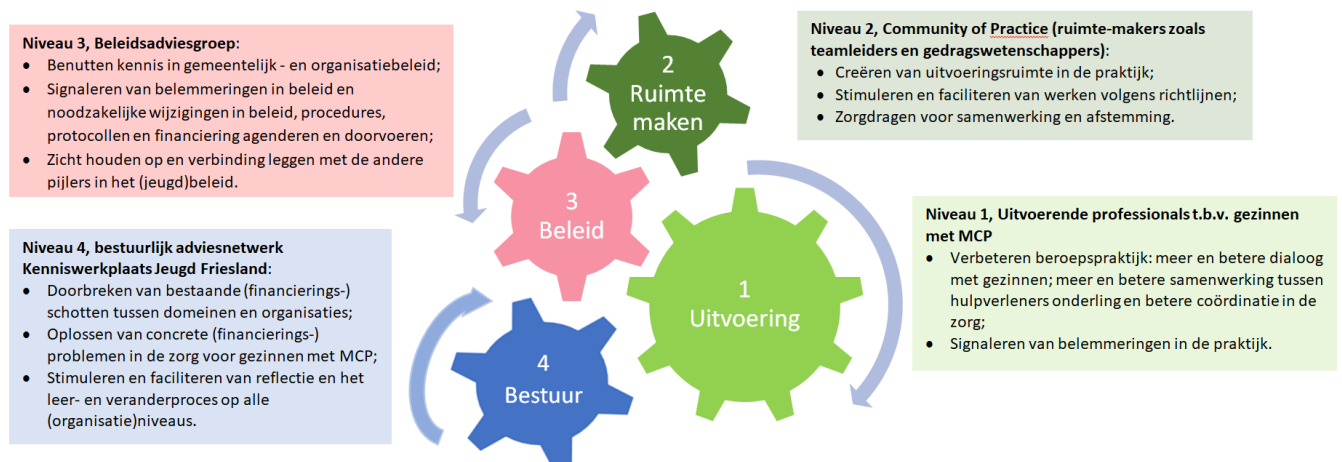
**Niveau 3, Beleidsadviesgroep**:
- Benutten kennis in gemeentelijk - en organisatiebeleid;
- Signaleren van belemmeringen in beleid en noodzakelijke wijzigingen in beleid, procedures, protocollen en financiering agenderen en doorvoeren;
- Zicht houden op en verbinding leggen met de andere pijlers in het (jeugd)beleid.

2 Ruimte maken

**Niveau 2, Community of Practice (ruimte-makers zoals teamleiders en gedragswetenschappers)**:
- Creëren van uitvoeringsruimte in de praktijk;
- Stimuleren en faciliteren van werken volgens richtlijnen;
- Zorgdragen voor samenwerking en afstemming.

3 Beleid

**Niveau 4, bestuurlijk adviesnetwerk Kenniswerkplaats Jeugd Friesland**:
- Doorbreken van bestaande (financierings-) schotten tussen domeinen en organisaties;
- Oplossen van concrete (financierings-) problemen in de zorg voor gezinnen met MCP;
- Stimuleren en faciliteren van reflectie en het leer- en veranderproces op alle (organisatie)niveaus.

4 Bestuur

1 Uitvoering

**Niveau 1, Uitvoerende professionals t.b.v. gezinnen met MCP**
- Verbeteren beroepspraktijk: meer en betere dialoog met gezinnen; meer en betere samenwerking tussen hulpverleners onderling en betere coördinatie in de zorg;
- Signaleren van belemmeringen in de praktijk.